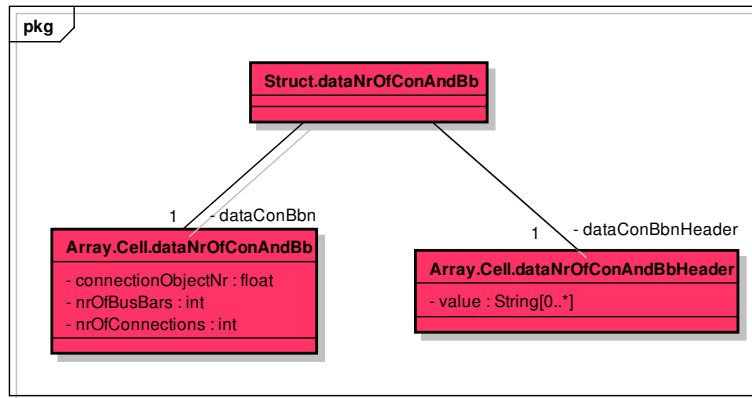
pkg

Struct.dataNrOfConAndBb

1 - dataConBbn

Array.Cell.dataNrOfConAndBb

- connectionObjectNr : float
- nrOfBusBars : int
- nrOfConnections : int

1 - dataConBbnHeader

Array.Cell.dataNrOfConAndBbHeader

- value : String[0..*]